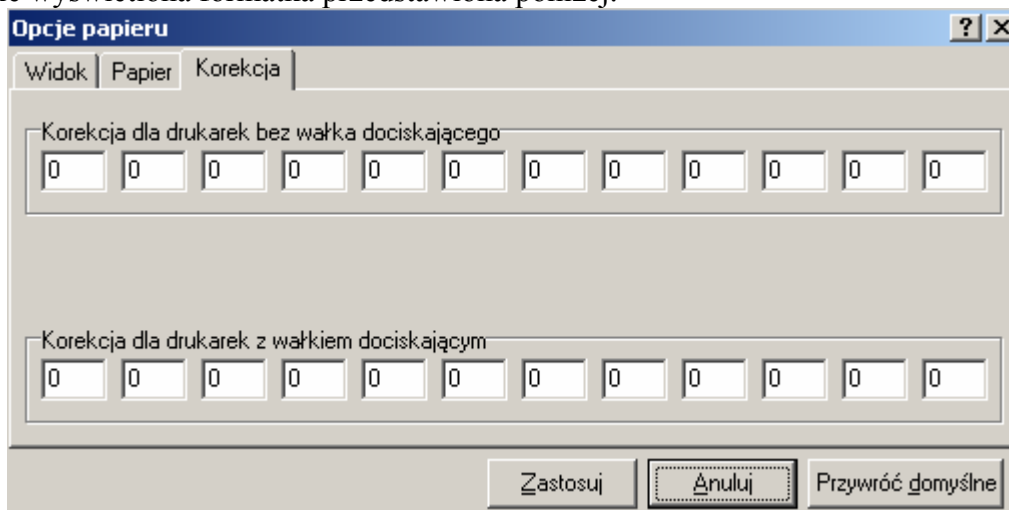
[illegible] wyświetlona formatka przedstawiona poniżej.

Opcje papieru ? X

Widok | Papier | Korekcja

Korekcja dla drukarek bez wałka dociskającego

0 0 0 0 0 0 0 0 0 0 0 0

Korekcja dla drukarek z wałkiem dociskającym

0 0 0 0 0 0 0 0 0 0 0 0

Zastosuj | Anuluj | Przywróć domyślne